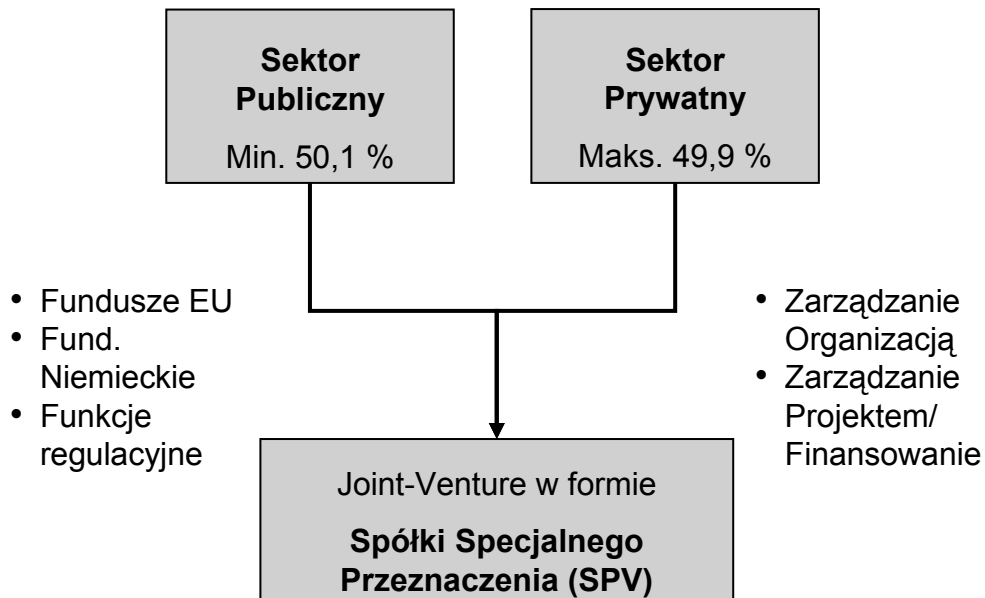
**Sektor Publiczny**
Min. 50,1 %

**Sektor Prywatny**
Maks. 49,9 %

- Fundusze EU
- Fund. Niemieckie
- Funkcje regulacyjne

- Zarządzanie Organizacją
- Zarządzanie Projektem/ Finansowanie

Joint-Venture w formie
**Spółki Specjalnego Przeznaczenia (SPV)**